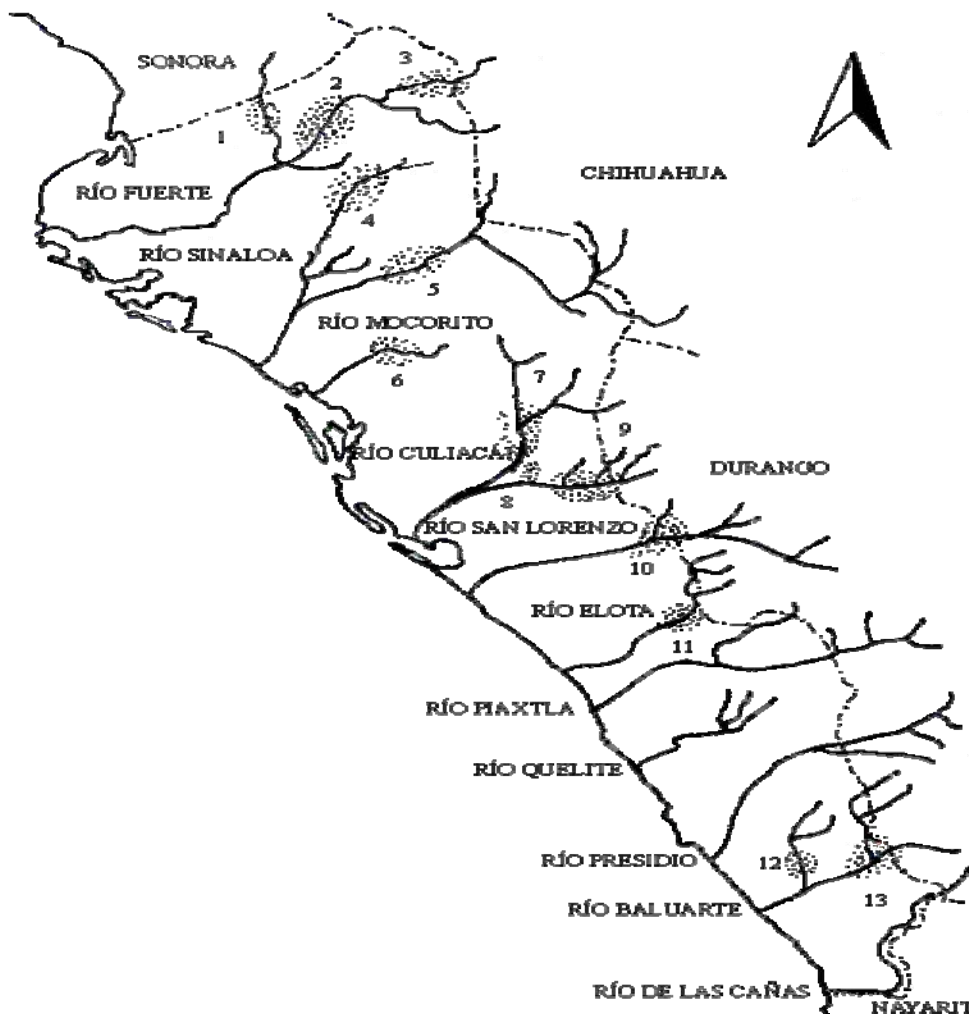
SONORA

3

2

1

CHIHUAHUA

RÍO FUERTE

4

RÍO SINALOA

5

RÍO MOCORITO

6

7

9

RÍO CULIACÁN

DURANGO

8

RÍO SAN LORENZO

10

RÍO ELOTA

11

RÍO PIAXTLA

RÍO QUELITE

RÍO PRESIDIO

12

13

RÍO BALUARTE

RÍO DE LAS CAÑAS

NAYARIT